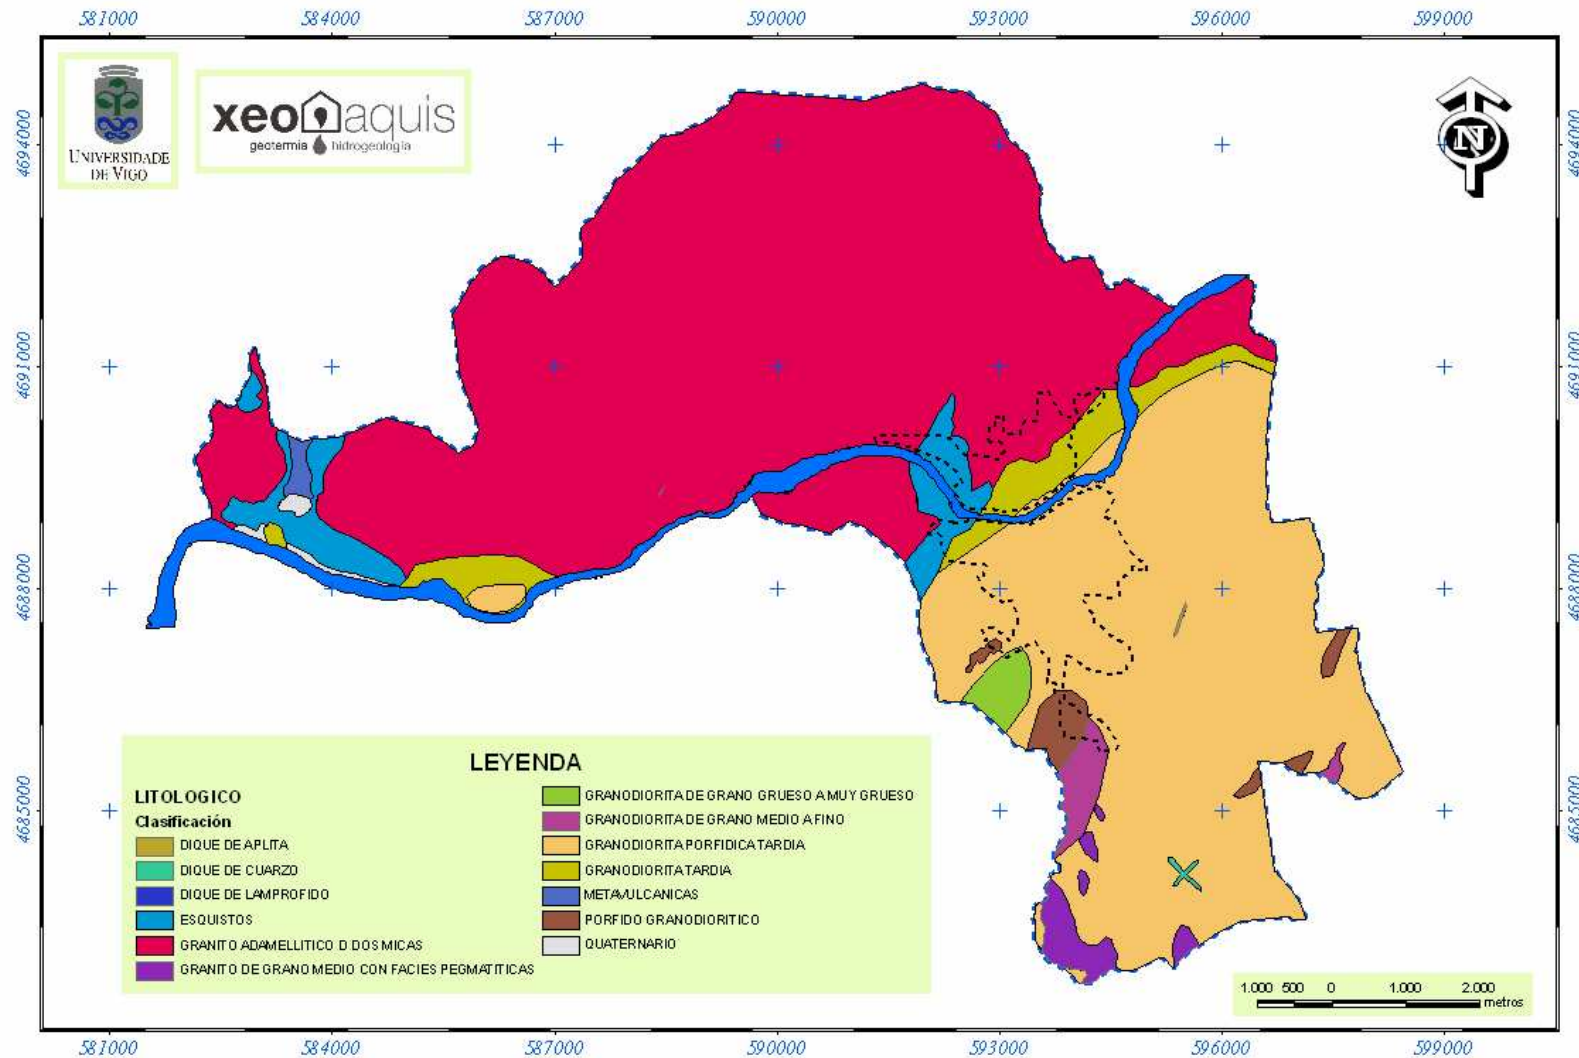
581000 584000 587000 590000 593000 596000 599000

4694000

4691000

4688000

4685000

UNIVERSIDADE DE VIGO

xeoaquis
geotermia hidrogeología

N

LEYENDA

LITOLOGICO
Clasificación

DIQUE DE APLITA
DIQUE DE CUARZO
DIQUE DE LAMPROFIDO
ESQUISTOS
GRANITO ADAMELLITICO D DOS MICAS
GRANITO DE GRANO MEDIO CON FACIES PEGMATITICAS
GRANODIORITA DE GRANO GRUESO A MUY GRUESO
GRANODIORITA DE GRANO MEDIO A FINO
GRANODIORITA PORFIDICA TARDIA
GRANODIORITA TARDIA
METAVULCANICAS
PORFIDO GRANODIORITICO
QUATERNARIO

1.000 500 0 1.000 2.000
metros

581000 584000 587000 590000 593000 596000 599000